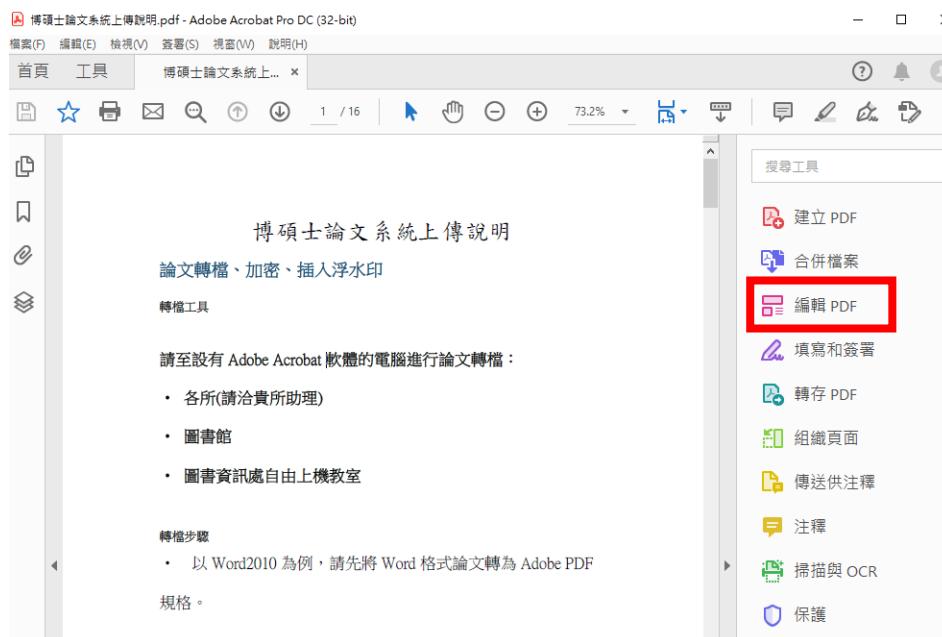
博碩士論文系統上傳說明.pdf - Adobe Acrobat Pro DC (32-bit)

檔案(F) 編輯(E) 檢視(V) 簽署(S) 視窗(W) 說明(H)

首頁 工具 博碩士論文系統上... ×

1 / 16

73.2%

搜尋工具

建立 PDF

合併檔案

編輯 PDF

填寫和簽署

轉存 PDF

組織頁面

傳送供注釋

注釋

掃描與 OCR

保護

博碩士論文系統上傳說明

論文轉檔、加密、插入浮水印

轉檔工具

請至設有 Adobe Acrobat 軟體的電腦進行論文轉檔：

・ 各所(請洽貴所助理)

・ 圖書館

・ 圖書資訊處自由上機教室

轉檔步驟

・ 以 Word2010 為例，請先將 Word 格式論文轉為 Adobe PDF 規格。